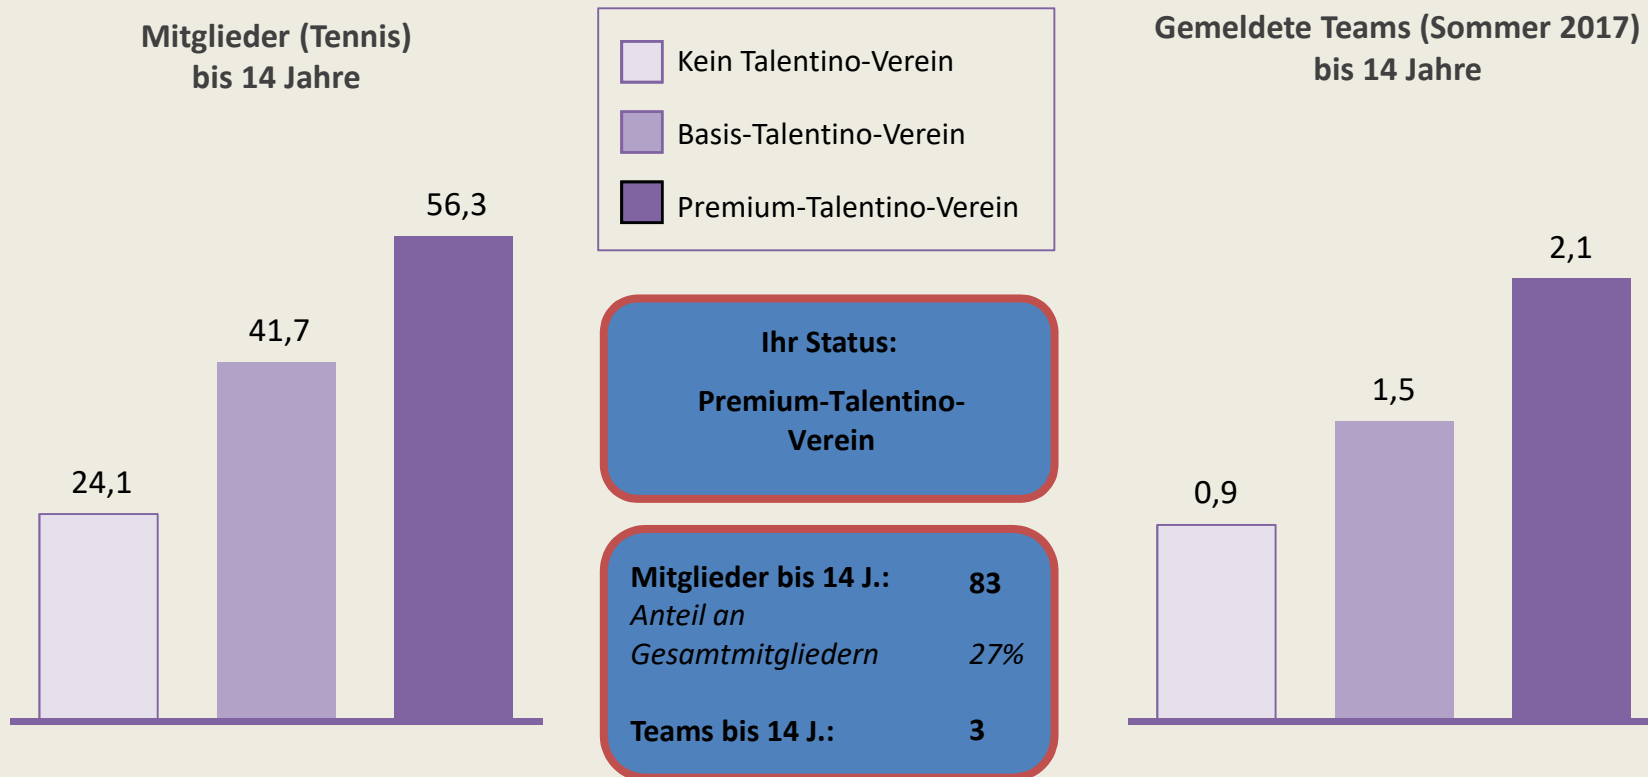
Mitglieder (Tennis)
bis 14 Jahre

24,1

41,7

56,3

Kein Talentino-Verein

Basis-Talentino-Verein

Premium-Talentino-Verein

Ihr Status:

Premium-Talentino-Verein

Mitglieder bis 14 J.: 83
*Anteil an Gesamtmitgliedern* *27%*

Teams bis 14 J.: 3

Gemeldete Teams (Sommer 2017)
bis 14 Jahre

0,9

1,5

2,1